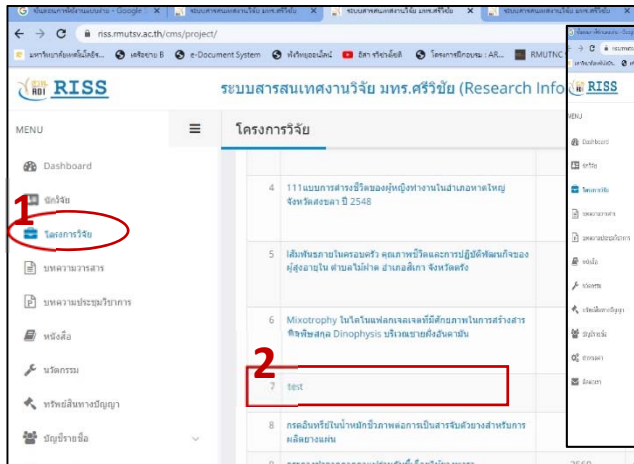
ขั้นตอนการทำงานแบบต่าง - Google | ระบบสารสนเทศงานวิจัย มทร.ศรีวิชัย | ระบบสารสนเทศงานวิจัย มทร.ศรีวิชัย | ระบบสารสนเทศงานวิจัย มทร.ศรีวิชัย

riss.rmutsv.ac.th/cms/project/

มหาวิทยาลัยเทคโนโลยีราช... | เครือข่าย B | e-Document System | ทำเว็บของฉันให้ | อีสา ทรัพย์ยืนยัน | โครงการฝึกอบรม : AR... | RMUTNC

RDI RISS

ระบบสารสนเทศงานวิจัย มทร.ศรีวิชัย (Research Info

MENU

โครงการวิจัย

Dashboard

นักวิจัย

1

โครงการวิจัย

บทความวารสาร

บทความประชุมวิชาการ

หนังสือ

นวัตกรรม

ทรัพย์สินทางปัญญา

บัญชีรายชื่อ

4 111แบบการสำรวจชีวิตของผู้หญิงทำงานในอำเภอหาดใหญ่ จังหวัดสงขลา ปี 2548

5 เส้นทางสายในครอบครัว คุณภาพชีวิตและการปฏิบัติพัฒนกิจของผู้สูงอายุใน ตำบลไม้ฝาด อำเภอสิเกา จังหวัดตรัง

6 Mixotrophy ในไดโนแฟลกเจลเลตที่มีศักยภาพในการสร้างสารพิษพันธุ์สกุล Dinophysis บริเวณชายฝั่งอันดามัน

2

7 test

8 กรดอินทรีย์ในน้ำหมักชีวภาพต่อการเป็นสารจับตัวยางสำหรับการผลิตยางแผ่น

RISS

MENU

Dashboard

นักวิจัย

โครงการวิจัย

บทความวารสาร

บทความประชุมวิชาการ

หนังสือ

นวัตกรรม

ทรัพย์สินทางปัญญา

บัญชีรายชื่อ

ตั้งค่า

ติดต่อเรา